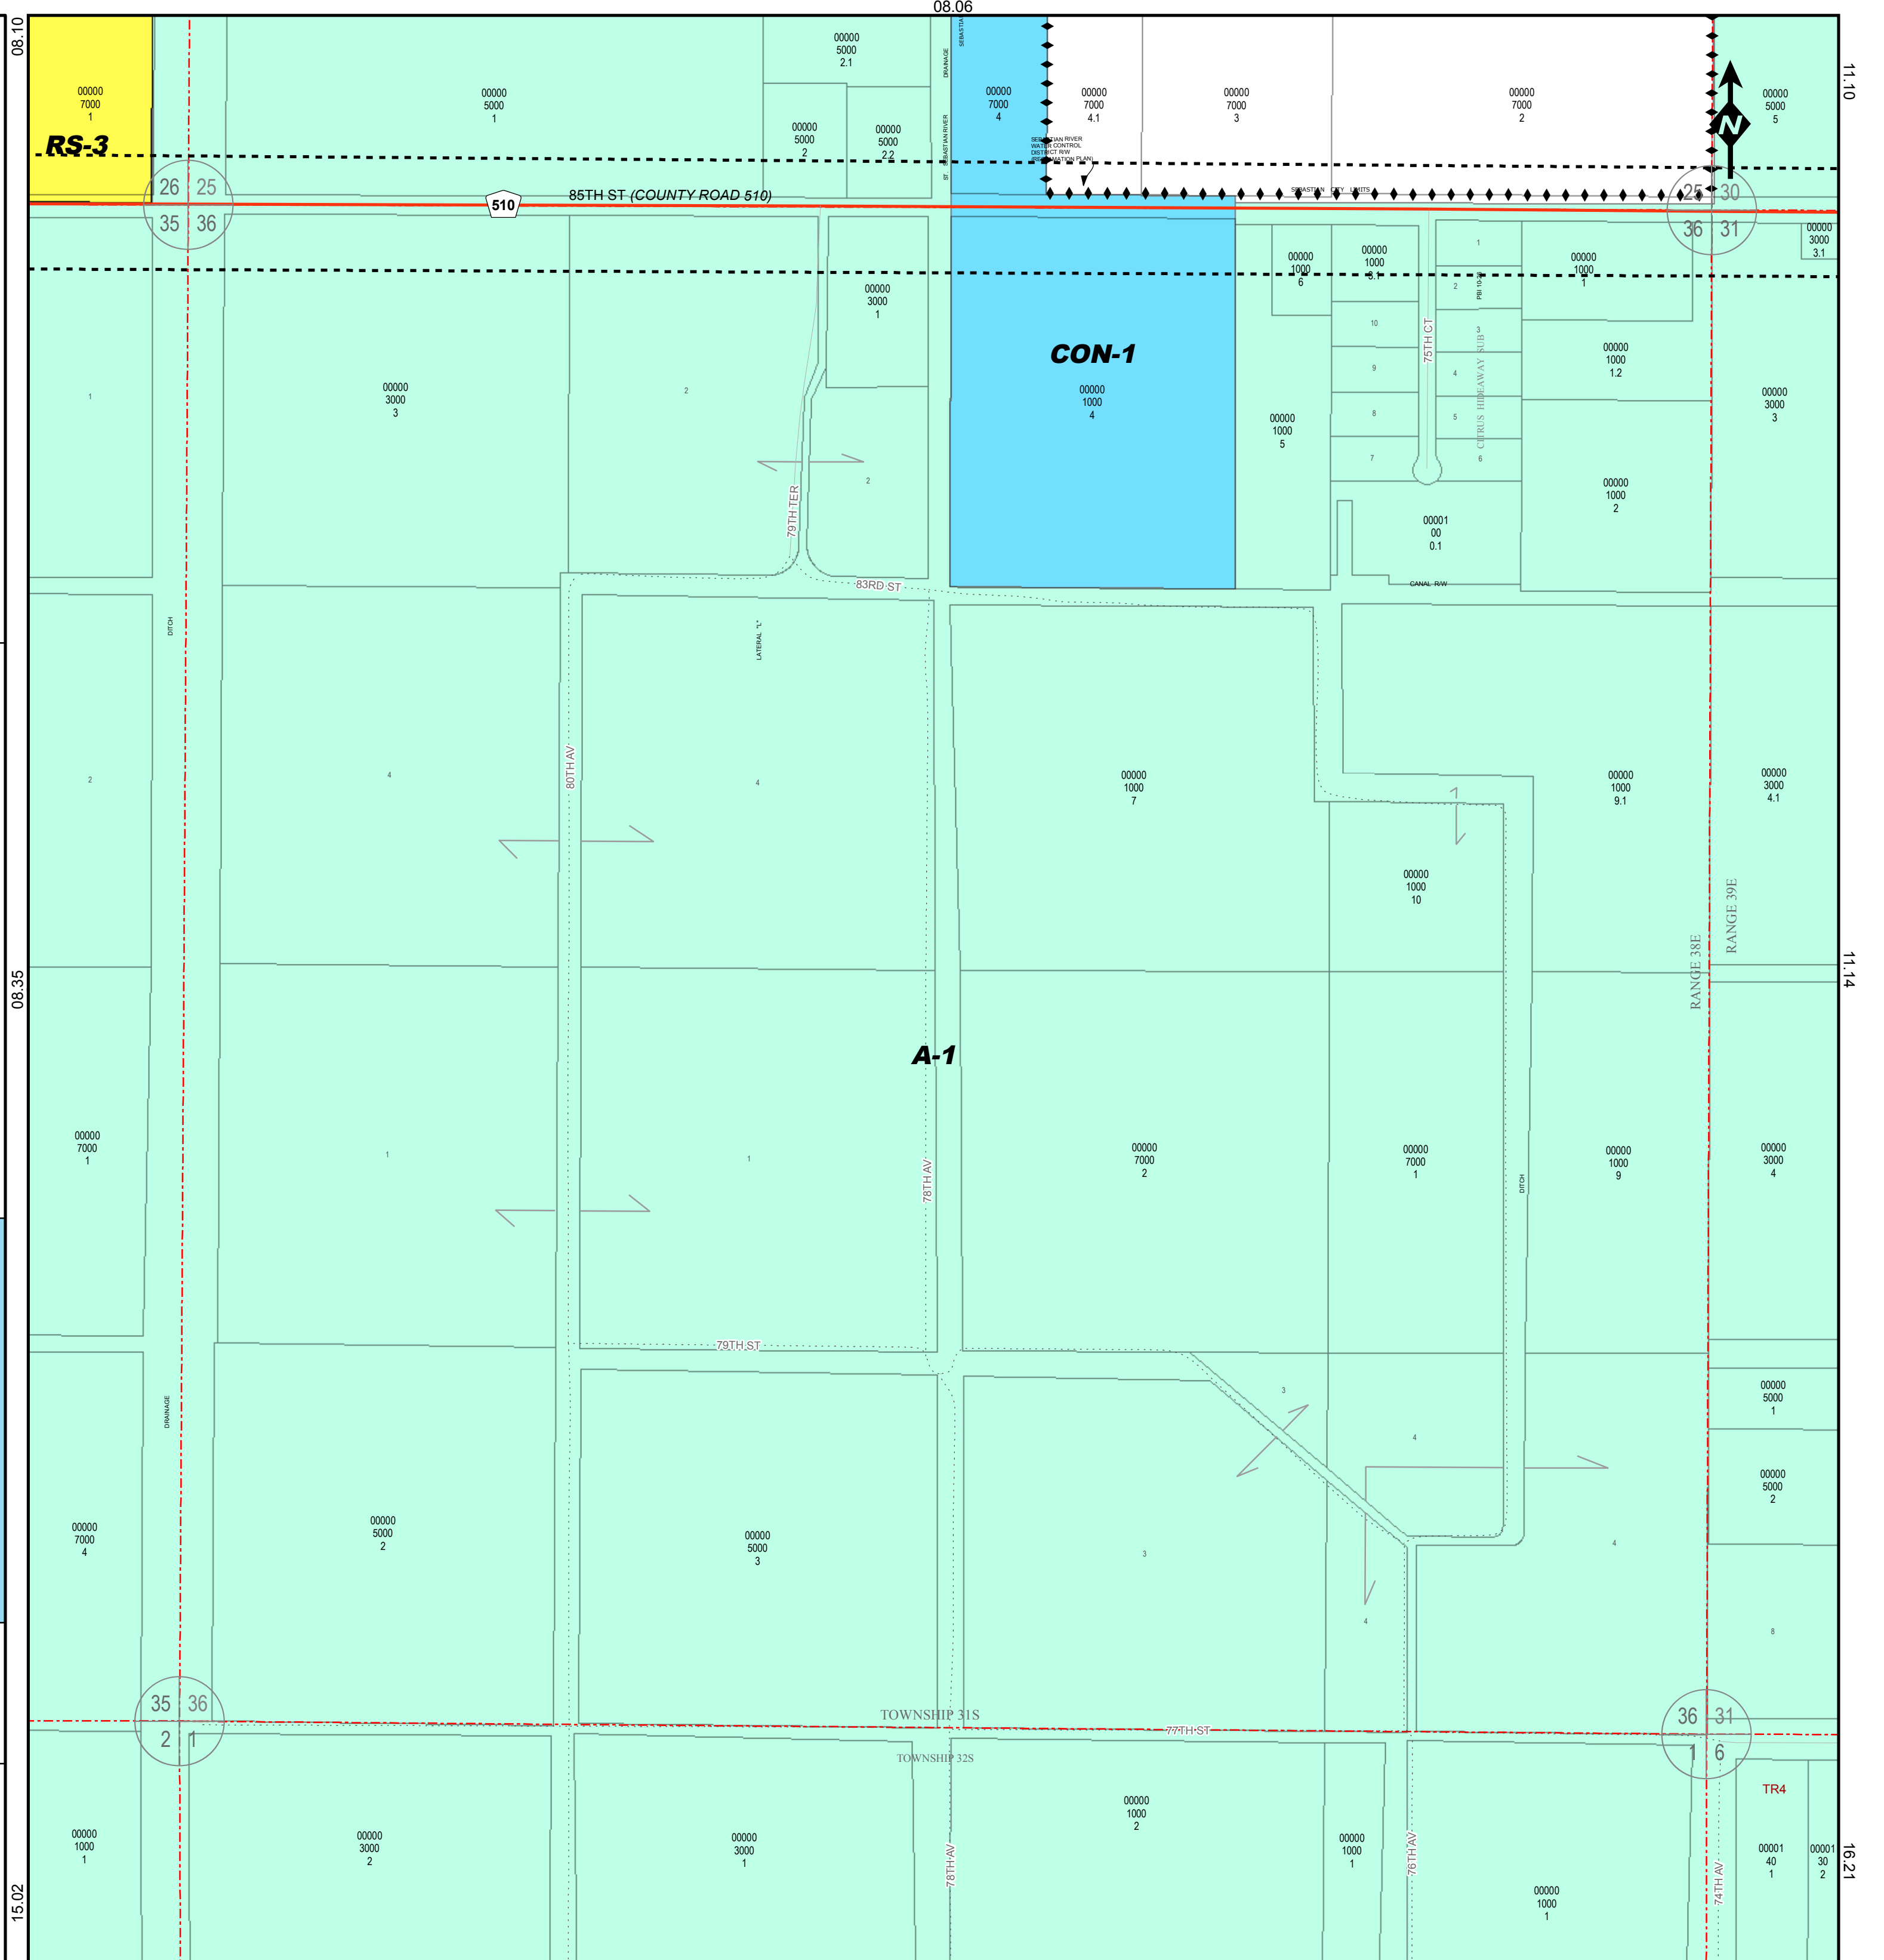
08.06

08.10

00000
7000
1

RS-3

00000
5000
1

00000
5000
2.1

00000
5000
2

00000
5000
2.2

DRAINAGE

SEBASTIAN RIVER

00000
7000
4

00000
7000
4.1

00000
7000
3

00000
7000
2

N

00000
5000
5

11.10

SEBASTIAN RIVER WATER CONTROL DISTRICT R/W (RECLAMATION PLAN)

SEBASTIAN CITY LIMITS

26 25
35 36

510

85TH ST (COUNTY ROAD 510)

25 30
36 31

00000
3000
3.1

00000
1000
6

00000
1000
3.1

1

00000
1000
1

00000
3000
1

CON-1

00000
1000
4

10

75TH CT

2

PBI 10-78

3

CITRUS HIDEAWAY SUB

4

5

6

9

8

7

00000
1000
1.2

00000
3000
3

1

00000
3000
3

2

2

79TH TER

00000
1000
5

00000
1000
2

00001
00
0.1

CANAL R/W

83RD ST

DITCH

LATERAL "L"

80TH AV

2

4

4

00000
1000
7

00000
1000
9.1

00000
3000
4.1

00000
1000
10

RANGE 38E

RANGE 39E

08.35

11.14

A-1

00000
7000
1

1

1

78TH AV

00000
7000
2

00000
7000
1

DITCH

00000
1000
9

00000
3000
4

79TH ST

DRAINAGE

3

00000
5000
1

4

00000
5000
2

00000
7000
4

00000
5000
2

00000
5000
3

3

4

4

8

35 36
2 1

TOWNSHIP 31S

77TH ST

TOWNSHIP 32S

36 31
1 6

TR4

00000
1000
1

00000
3000
2

00000
3000
1

78TH AV

00000
1000
2

00000
1000
1

76TH AV

00000
1000
1

74TH AV

00001
40
1

00001
30
2

15.02

16.21